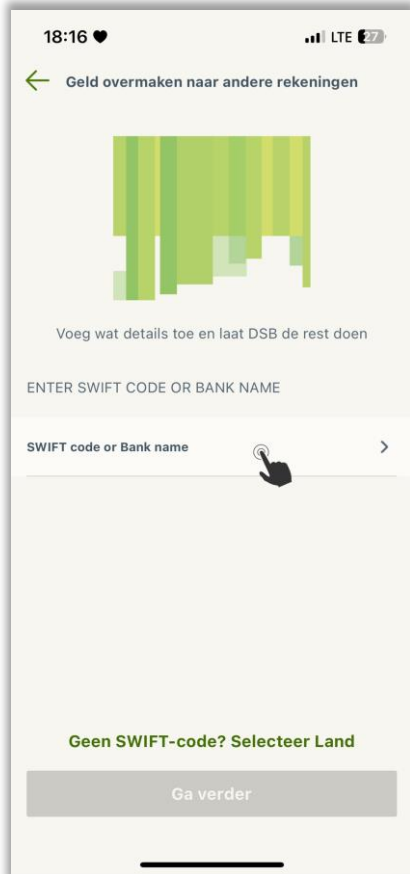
18:16 ♥
LTE 27

Geld overmaken naar andere rekeningen

Voeg wat details toe en laat DSB de rest doen

ENTER SWIFT CODE OR BANK NAME

SWIFT code or Bank name

Geen SWIFT-code? Selecteer Land

Ga verder